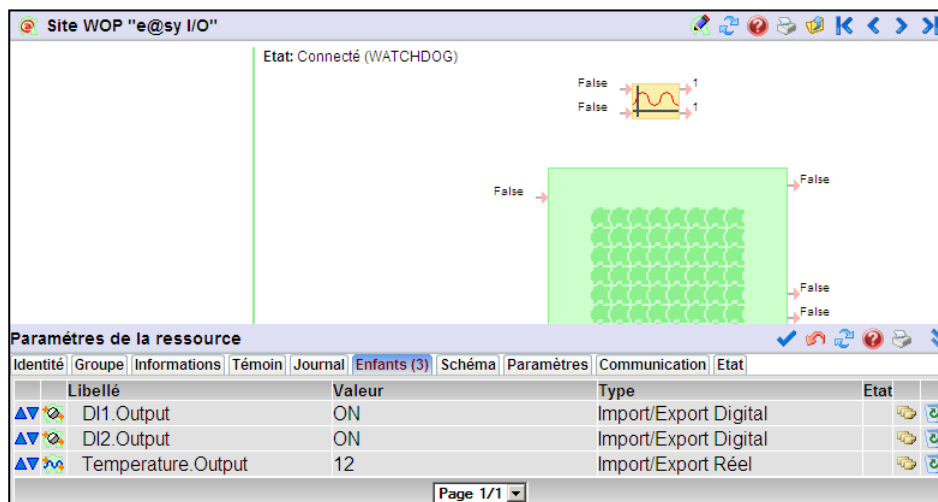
Site WOP "e@sy I/O"

Etat: Connecté (WATCHDOG)

False
False
1
1

False
False
False
False

Paramétres de la ressource

Identité | Groupe | Informations | Témoin | Journal | Enfants (3) | Schéma | Paramètres | Communication | Etat

| Libellé | Valeur | Type | Etat |
|---|---|---|---|
| DI1.Output | ON | Import/Export Digital | |
| DI2.Output | ON | Import/Export Digital | |
| Temperature.Output | 12 | Import/Export Réel | |

Page 1/1